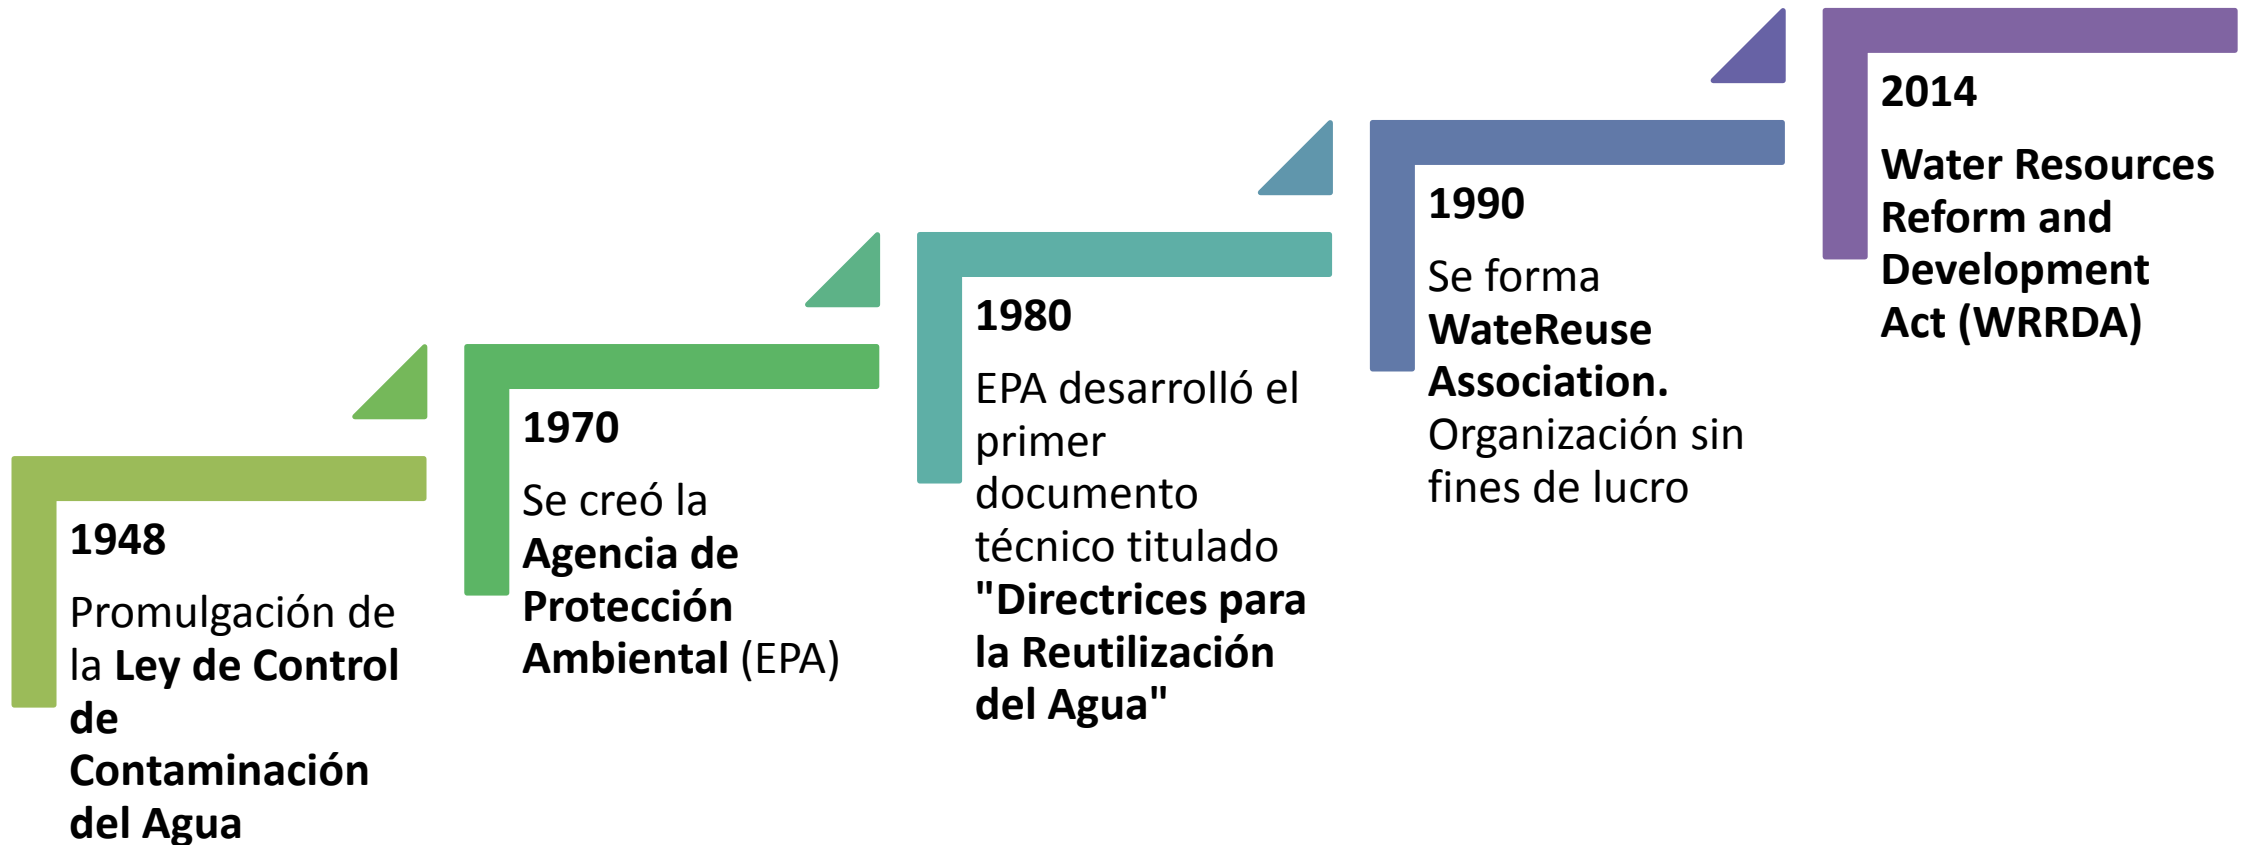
1948

Promulgación de la Ley de Control de Contaminación del Agua

1970

Se creó la Agencia de Protección Ambiental (EPA)

1980

EPA desarrolló el primer documento técnico titulado "Directrices para la Reutilización del Agua"

1990

Se forma WateReuse Association. Organización sin fines de lucro

2014

Water Resources Reform and Development Act (WRRDA)